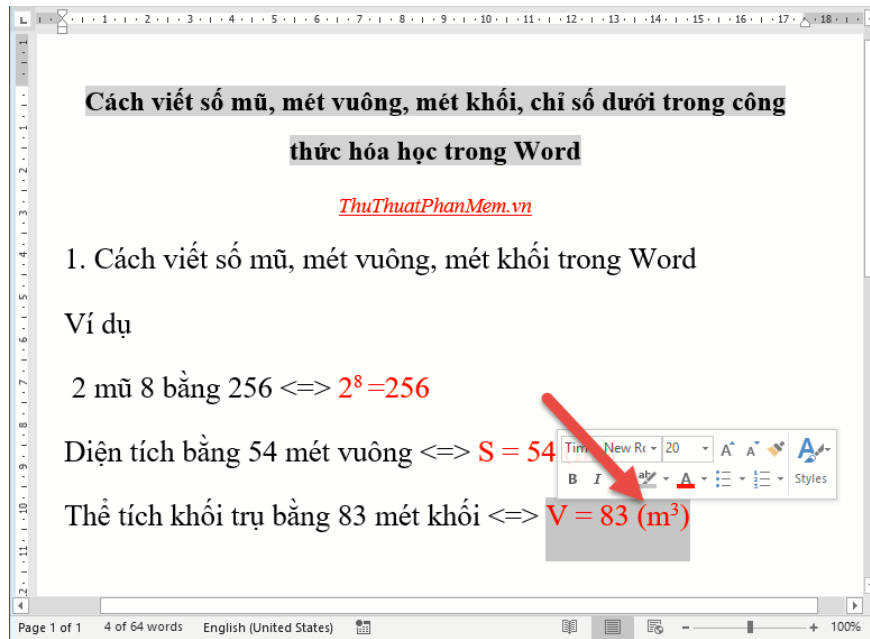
Cách viết số mũ, mét vuông, mét khối, chỉ số dưới trong công thức hóa học trong Word

ThuThuatPhanMem.vn

1. Cách viết số mũ, mét vuông, mét khối trong Word

Ví dụ

2 mũ 8 bằng 256 <=> $2^8$ =256

Diện tích bằng 54 mét vuông <=> S = 54

Times New Ro 20 A A

B I

Styles

Thể tích khối trụ bằng 83 mét khối <=> V = 83 ($m^3$)

Page 1 of 1   4 of 64 words   English (United States)   100%